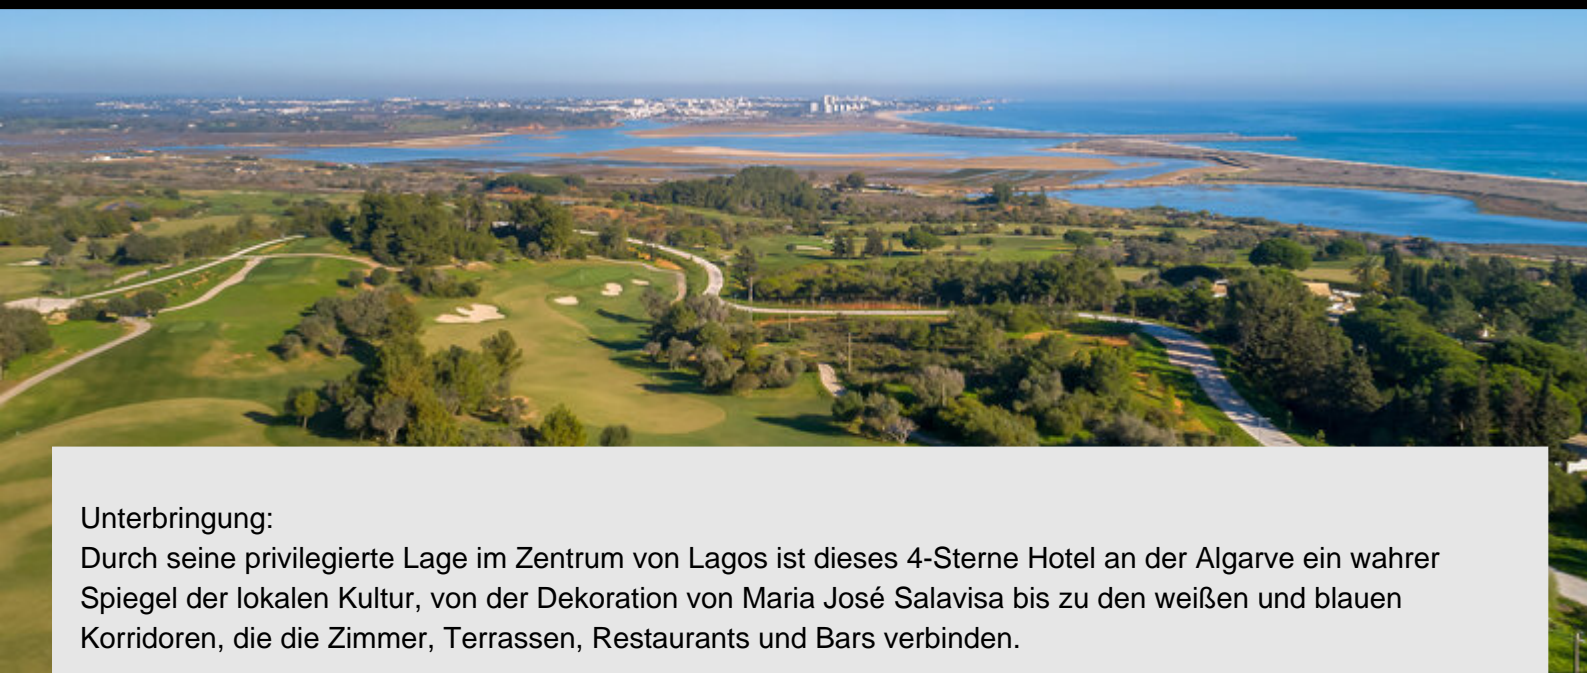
Unterbringung:
Durch seine privilegierte Lage im Zentrum von Lagos ist dieses 4-Sterne Hotel an der Algarve ein wahrer Spiegel der lokalen Kultur, von der Dekoration von Maria José Salavisa bis zu den weißen und blauen Korridoren, die die Zimmer, Terrassen, Restaurants und Bars verbinden.